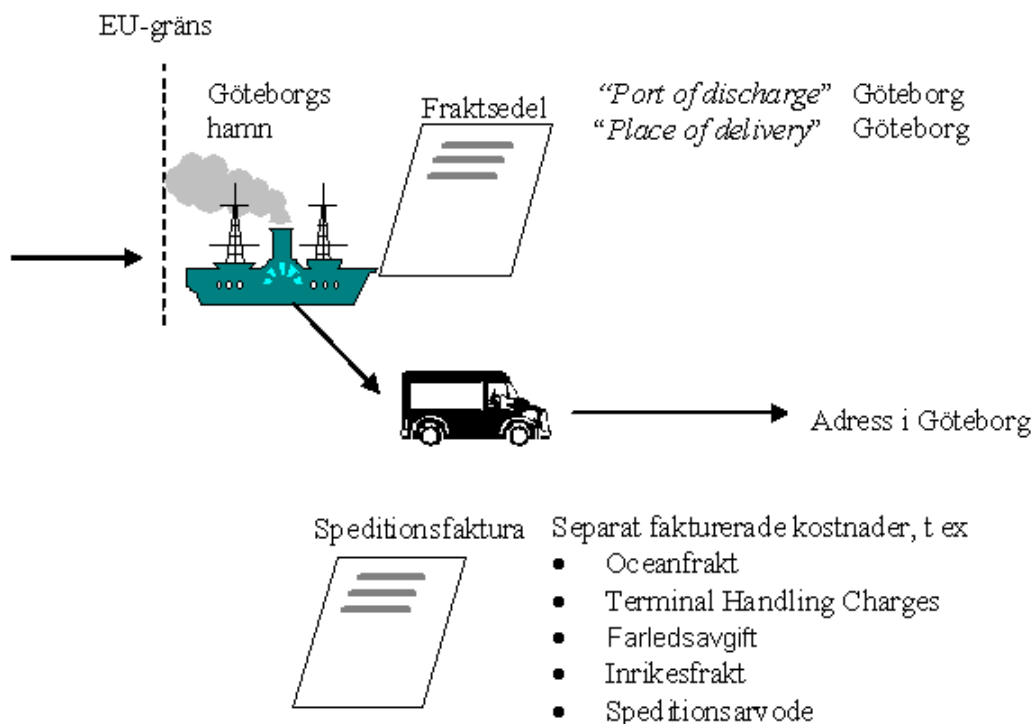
EU-gräns

Göteborgs hamn

Fraktsedel

*"Port of discharge"* Göteborg
*"Place of delivery"* Göteborg

Adress i Göteborg

Speditionsfaktura

Separat fakturerade kostnader, t ex
- Oceanfrakt
- Terminal Handling Charges
- Farledsavgift
- Inrikesfrakt
- Speditionsarvode